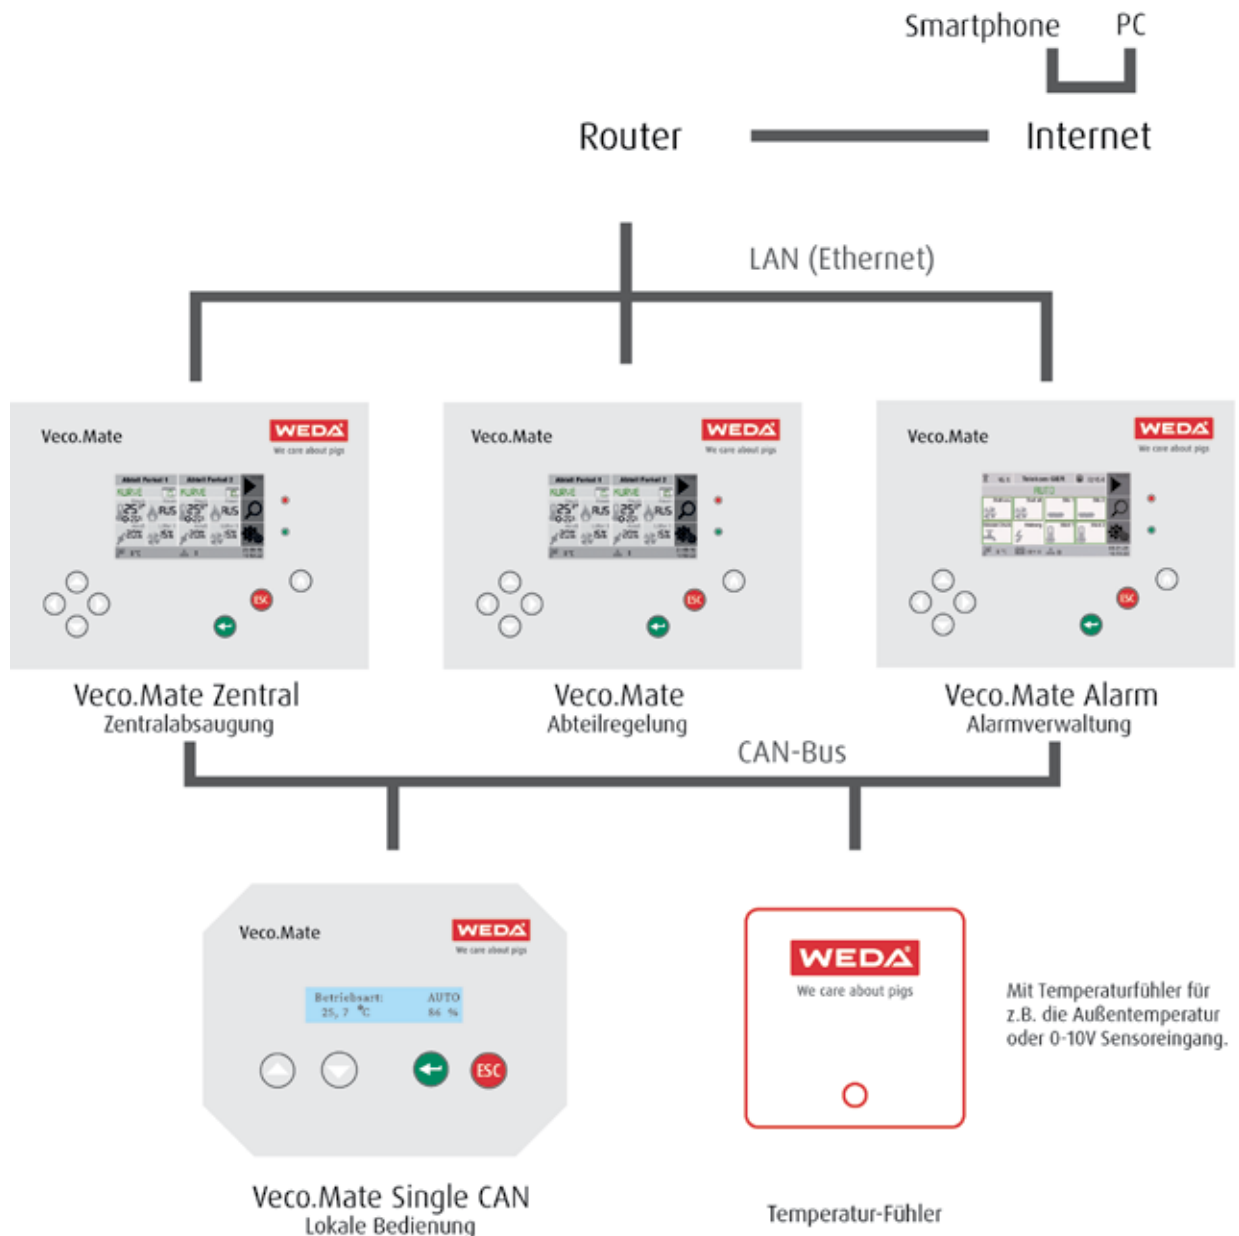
Smartphone PC

Router Internet

LAN (Ethernet)

Veco.Mate WEDA We care about pigs

ESC

Veco.Mate WEDA We care about pigs

ESC

Veco.Mate WEDA We care about pigs

ESC

Veco.Mate Zentral
Zentralabsaugung

Veco.Mate
Abteilregelung

Veco.Mate Alarm
Alarmverwaltung

CAN-Bus

Veco.Mate WEDA We care about pigs

Betriebsart: AUTO
25, 7 °C 86 %

ESC

WEDA
We care about pigs

Mit Temperaturfühler für z.B. die Außentemperatur oder 0-10V Sensoreingang.

Veco.Mate Single CAN
Lokale Bedienung

Temperatur-Fühler